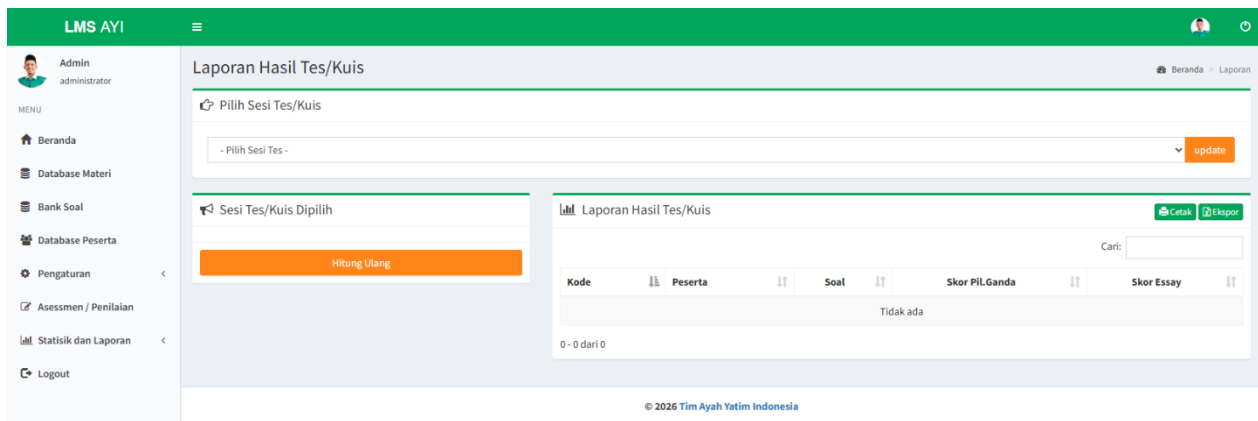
LMS AYI

Admin
administrator

MENU

Beranda
Database Materi
Bank Soal
Database Peserta
Pengaturan
Asessmen / Penilaian
Statisik dan Laporan
Logout

Laporan Hasil Tes/Kuis

Beranda > Laporan

Pilih Sesi Tes/Kuis

- Pilih Sesi Tes -

update

Sesi Tes/Kuis Dipilih

Hitung Ulang

Laporan Hasil Tes/Kuis

Cetak Ekspor

Cari:

| Kode | Peserta | Soal | Skor Pil.Ganda | Skor Essay |
|---|---|---|---|---|
| Tidak ada | | | | |

0 - 0 dari 0

© 2026 Tim Ayah Yatim Indonesia